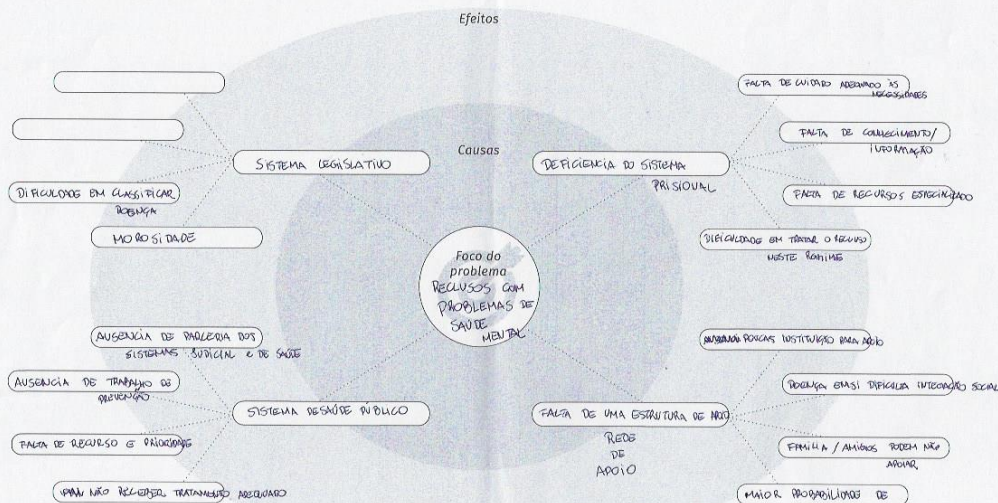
Efeitos

Causas

SISTEMA LEGISLATIVO

DIFICULDADE EM CLASSIFICAR DOENÇA

MOROSIDADE

DEFICIENCIA DO SISTEMA PRISIONAL

FALTA DE CUIDADO ADEQUADO ÀS NECESSIDADES

FALTA DE CONHECIMENTO/ INFORMAÇÃO

FALTA DE RECURSOS ESPECIALIZADO

DIFICULDADE EM TRATAR O RECLUSO NESTE REGIME

Foco do problema
RECLUSOS COM PROBLEMAS DE SAÚDE MENTAL

AUSENCIA DE PARCERIA DOS SISTEMAS JUDICIAL E DE SAÚDE

AUSENCIA DE TRABALHO DE PREVENÇÃO

SISTEMA DE SAÚDE PÚBLICO

FALTA DE RECURSO E PRIORIDADE

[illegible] NÃO RECEBER TRATAMENTO ADEQUADO

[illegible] POUCAS INSTITUIÇÕES PARA APOIO

DOENÇA EM SI DIFICULTA INTEGRAÇÃO SOCIAL

FALTA DE UMA ESTRUTURA DE APOIO
REDE DE APOIO

FAMILIA / AMIGOS PODEM NÃO APOIAR

MAIOR PROBABILIDADE DE